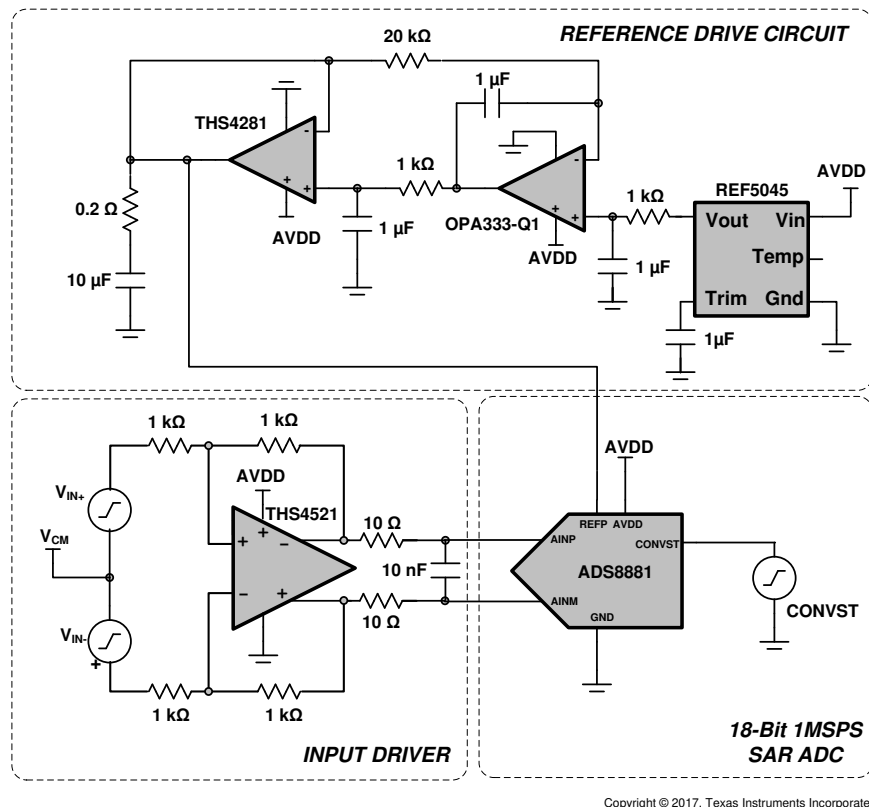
REFERENCE DRIVE CIRCUIT

20 kΩ

1 µF

THS4281

1 kΩ

0.2 Ω

AVDD

1 µF

OPA333-Q1

1 kΩ

REF5045

AVDD

Vout

Vin

Temp

10 µF

AVDD

1 µF

Trim

Gnd

1µF

1 kΩ

1 kΩ

AVDD

$V_{IN+}$

AVDD

THS4521

10 Ω

REFP AVDD

$V_{CM}$

+

−

AINP

CONVST

10 nF

ADS8881

−

+

AINM

$V_{IN-}$

10 Ω

GND

CONVST

+

1 kΩ

1 kΩ

INPUT DRIVER

18-Bit 1MSPS SAR ADC

Copyright © 2017, Texas Instruments Incorporate